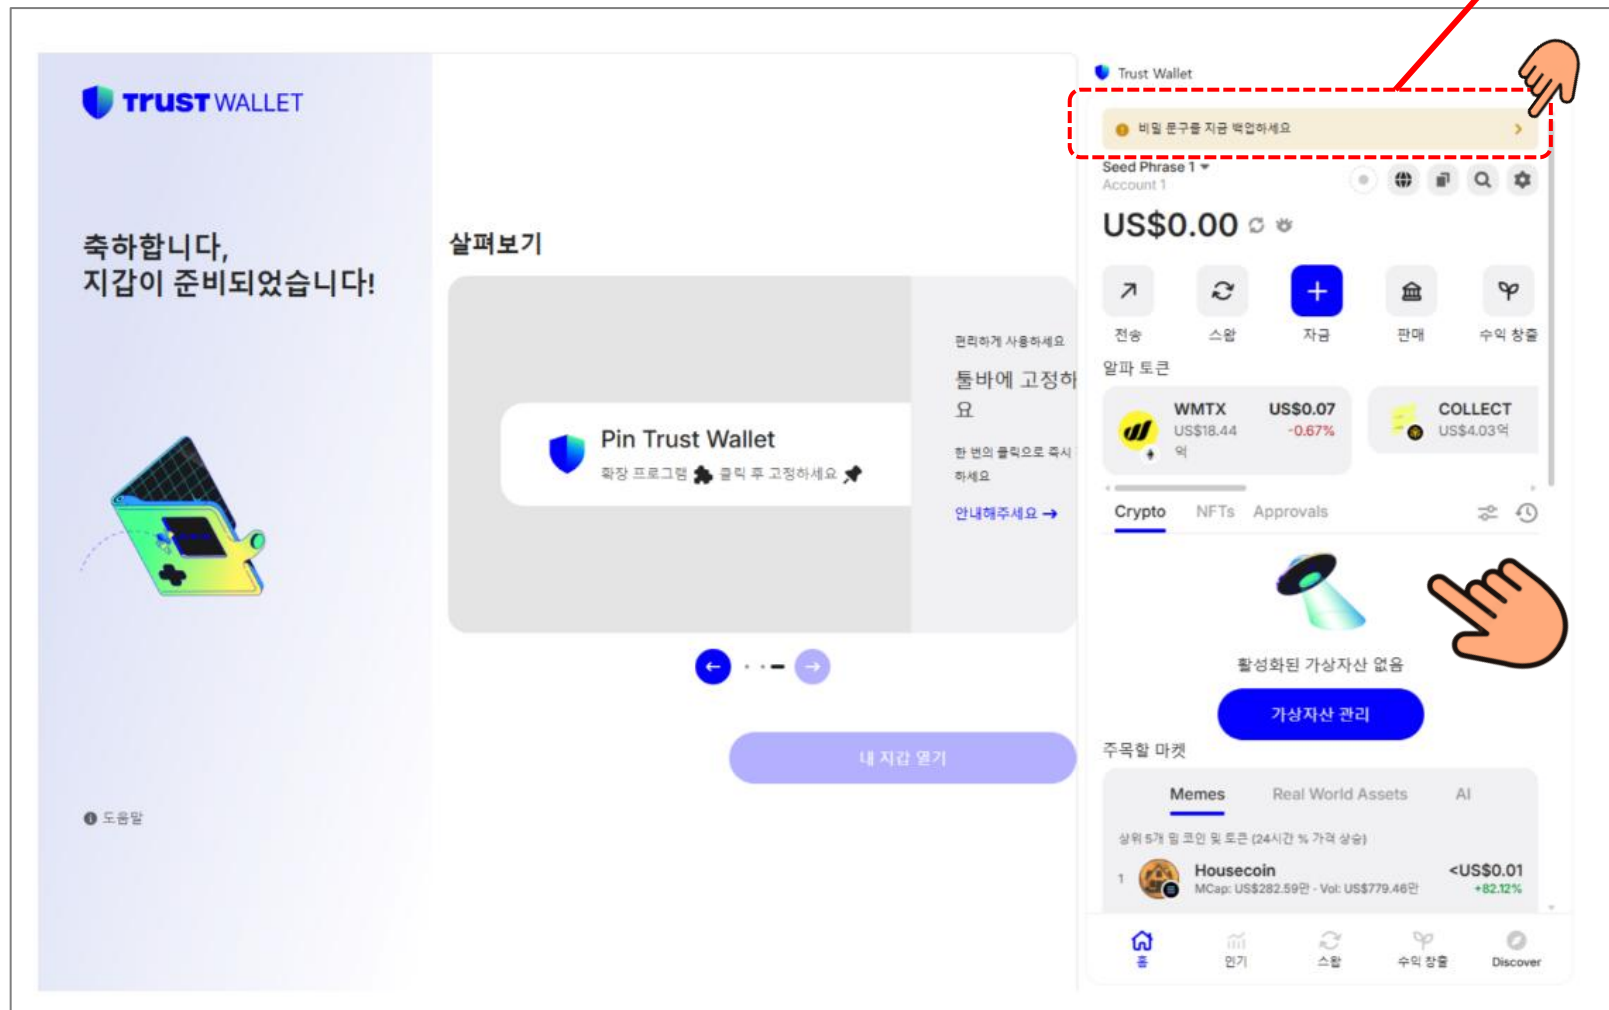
TRUST WALLET

축하합니다,
지갑이 준비되었습니다!

도움말

살펴보기

Pin Trust Wallet
확장 프로그램 클릭 후 고정하세요

편리하게 사용하세요
툴바에 고정하
요
한 번의 클릭으로 즉시
하세요
안내해주세요 →

내 지갑 열기

Trust Wallet

비밀 문구를 지금 백업하세요

Seed Phrase 1
Account 1

US$0.00

전송 스왑 자금 판매 수익 창출

알파 토큰

WMTX US$0.07
US$18.44억 -0.67%

COLLECT
US$4.03억

Crypto NFTs Approvals

활성화된 가상자산 없음

가상자산 관리

주목할 마켓

Memes Real World Assets AI

상위 5개 밈 코인 및 토큰 (24시간 % 가격 상승)

1 Housecoin <US$0.01
MCap: US$282.59만 · Vol: US$779.46만 +82.12%

홈 인기 스왑 수익 창출 Discover